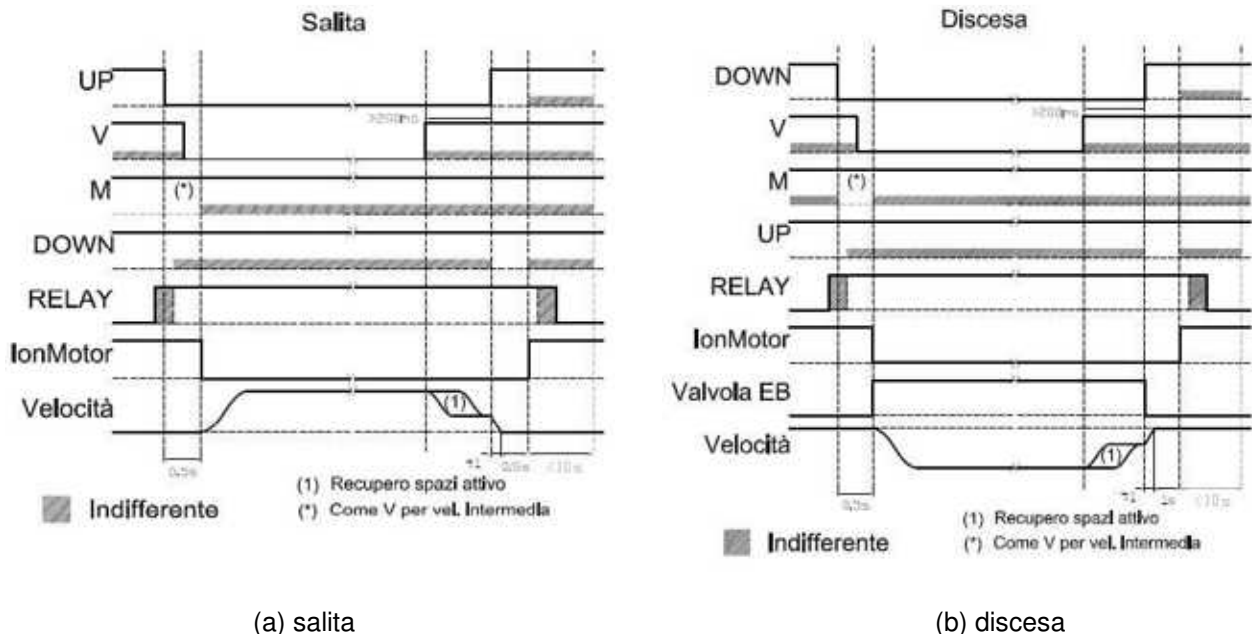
Salita

UP

V

M

(*)

DOWN

RELAY

IonMotor

Velocità

(1)

>200ms

0,5s

t1

0,5s

<10s

Indifferente

(1) Recupero spazi attivo

(*) Come V per vel. Intermedia

Discesa

DOWN

V

M

(*)

UP

RELAY

IonMotor

Valvola EB

Velocità

(1)

>200ms

0,5s

t1

1s

<10s

Indifferente

(1) Recupero spazi attivo

(*) Come V per vel. Intermedia

(a) salita

(b) discesa